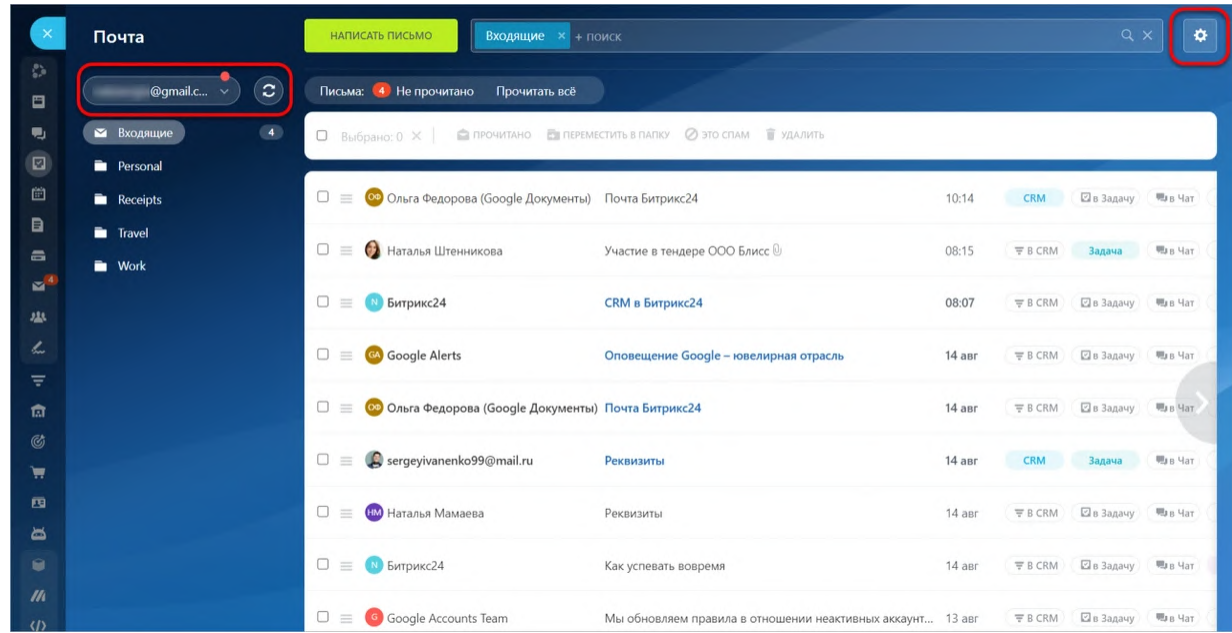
Почта

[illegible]@gmail.c...

Входящие 4

Personal

Receipts

Travel

Work

НАПИСАТЬ ПИСЬМО

Входящие × + поиск

Письма: 4 Не прочитано Прочитать всё

Выбрано: 0 × ПРОЧИТАНО ПЕРЕМЕСТИТЬ В ПАПКУ ЭТО СПАМ УДАЛИТЬ

| | | | | | |
|---|---|---|---|---|---|
| ОФ Ольга Федорова (Google Документы) | Почта Битрикс24 | 10:14 | CRM | в Задачу | в Чат |
| Наталья Штенникова | Участие в тендере ООО Блисс | 08:15 | В CRM | Задача | в Чат |
| N Битрикс24 | CRM в Битрикс24 | 08:07 | В CRM | в Задачу | в Чат |
| GA Google Alerts | Оповещение Google – ювелирная отрасль | 14 авг | В CRM | в Задачу | в Чат |
| ОФ Ольга Федорова (Google Документы) | Почта Битрикс24 | 14 авг | В CRM | в Задачу | в Чат |
| sergeyivanenko99@mail.ru | Реквизиты | 14 авг | CRM | Задача | в Чат |
| НМ Наталья Мамаева | Реквизиты | 14 авг | В CRM | в Задачу | в Чат |
| N Битрикс24 | Как успевать вовремя | 14 авг | В CRM | в Задачу | в Чат |
| G Google Accounts Team | Мы обновляем правила в отношении неактивных аккаунт... | 13 авг | В CRM | в Задачу | в Чат |